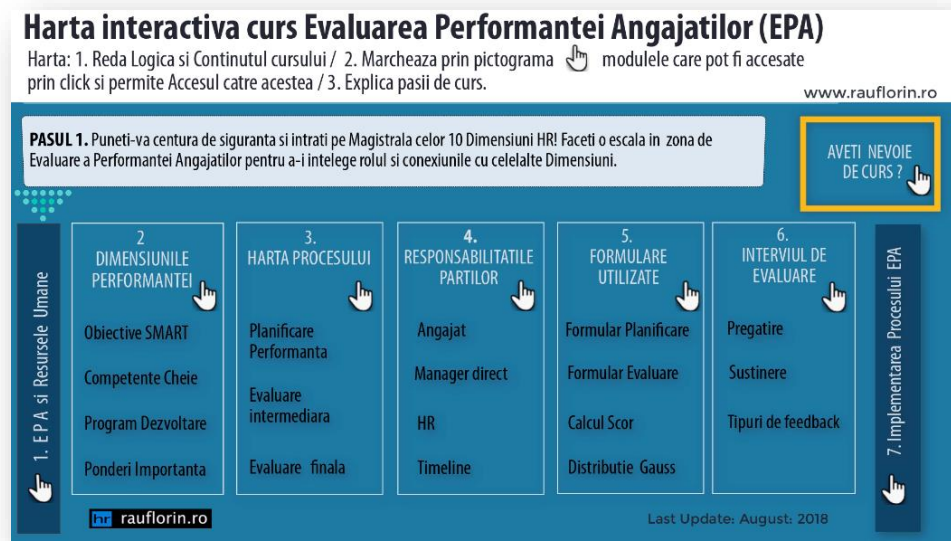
Harta interactiva curs Evaluarea Performantei Angajatilor (EPA)

Harta: 1. Reda Logica si Continutul cursului / 2. Marcheaza prin pictograma modulele care pot fi accesate prin click si permite Accesul catre acestea / 3. Explica pasii de curs.

www.rauflorin.ro

PASUL 1. Puneti-va centura de siguranta si intrati pe Magistrala celor 10 Dimensiuni HR! Faceti o escala in zona de Evaluare a Performantei Angajatilor pentru a-i intelege rolul si conexiunile cu celelalte Dimensiuni.

AVETI NEVOIE DE CURS ?

1. E P A si Resursele Umane

2. DIMENSIUNILE PERFORMANTEI

Obiective SMART

Competente Cheie

Program Dezvoltare

Ponderi Importanta

3. HARTA PROCESULUI

Planificare Performanta

Evaluare intermediara

Evaluare finala

4. RESPONSABILITATILE PARTILOR

Angajat

Manager direct

HR

Timeline

5. FORMULARE UTILIZATE

Formular Planificare

Formular Evaluare

Calcul Scor

Distributie Gauss

6. INTERVIUL DE EVALUARE

Pregatire

Sustinere

Tipuri de feedback

7. Implementarea Procesului EPA

hr rauflorin.ro

Last Update: August: 2018